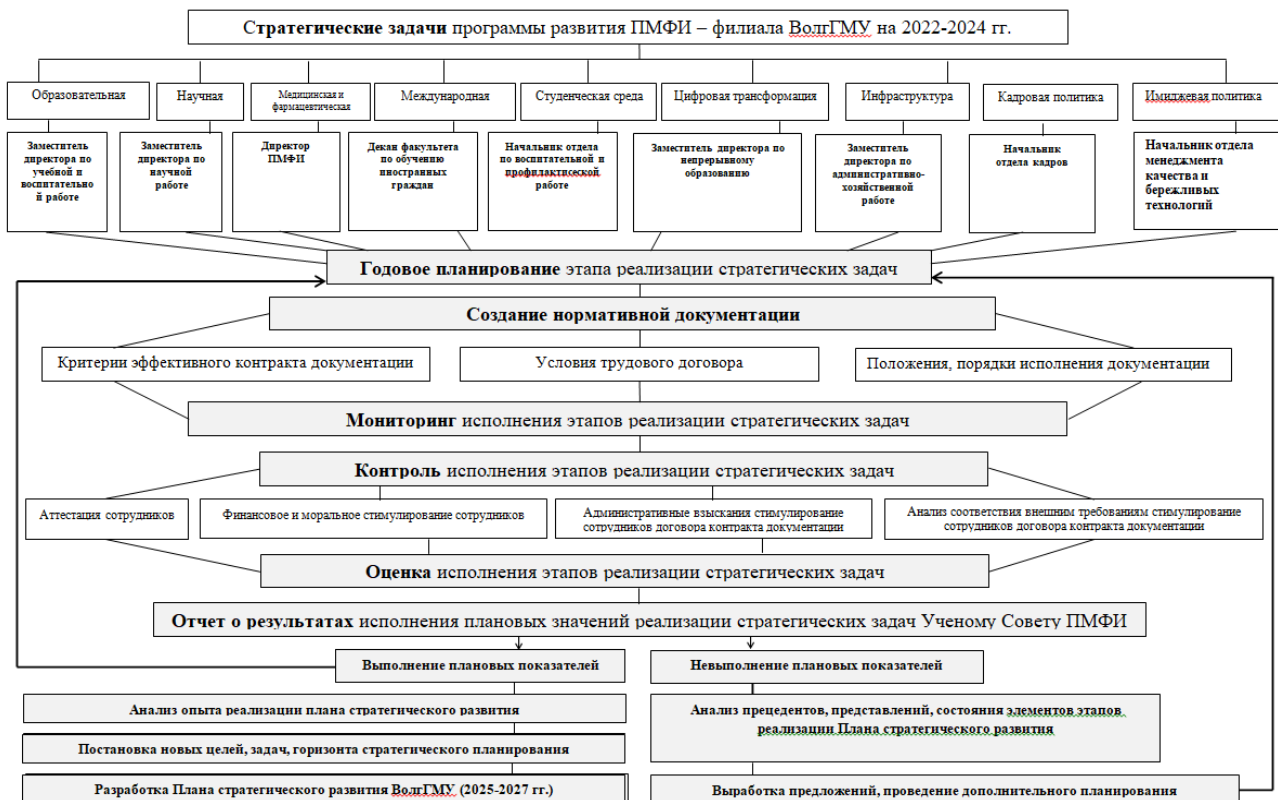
Стратегические задачи программы развития ПМФИ – филиала ВолгГМУ на 2022-2024 гг.

Образовательная

Научная

Медицинская и фармацевтическая

Международная

Студенческая среда

Цифровая трансформация

Инфраструктура

Кадровая политика

Имиджевая политика

Заместитель директора по учебной и воспитательной работе

Заместитель директора по научной работе

Директор ПМФИ

Декан факультета по обучению иностранных граждан

Начальник отдела по воспитательной и профилактической работе

Заместитель директора по непрерывному образованию

Заместитель директора по административно-хозяйственной работе

Начальник отдела кадров

Начальник отдела менеджмента качества и бережливых технологий

Годовое планирование этапа реализации стратегических задач

Создание нормативной документации

Критерии эффективного контракта документации

Условия трудового договора

Положения, порядки исполнения документации

Мониторинг исполнения этапов реализации стратегических задач

Контроль исполнения этапов реализации стратегических задач

Аттестация сотрудников

Финансовое и моральное стимулирование сотрудников

Административные взыскания стимулирование сотрудников договора контракта документации

Анализ соответствия внешним требованиям стимулирование сотрудников договора контракта документации

Оценка исполнения этапов реализации стратегических задач

Отчет о результатах исполнения плановых значений реализации стратегических задач Ученому Совету ПМФИ

Выполнение плановых показателей

Невыполнение плановых показателей

Анализ опыта реализации плана стратегического развития

Анализ прецедентов, представлений, состояния элементов этапов реализации Плана стратегического развития

Постановка новых целей, задач, горизонта стратегического планирования

Разработка Плана стратегического развития ВолгГМУ (2025-2027 гг.)

Выработка предложений, проведение дополнительного планирования